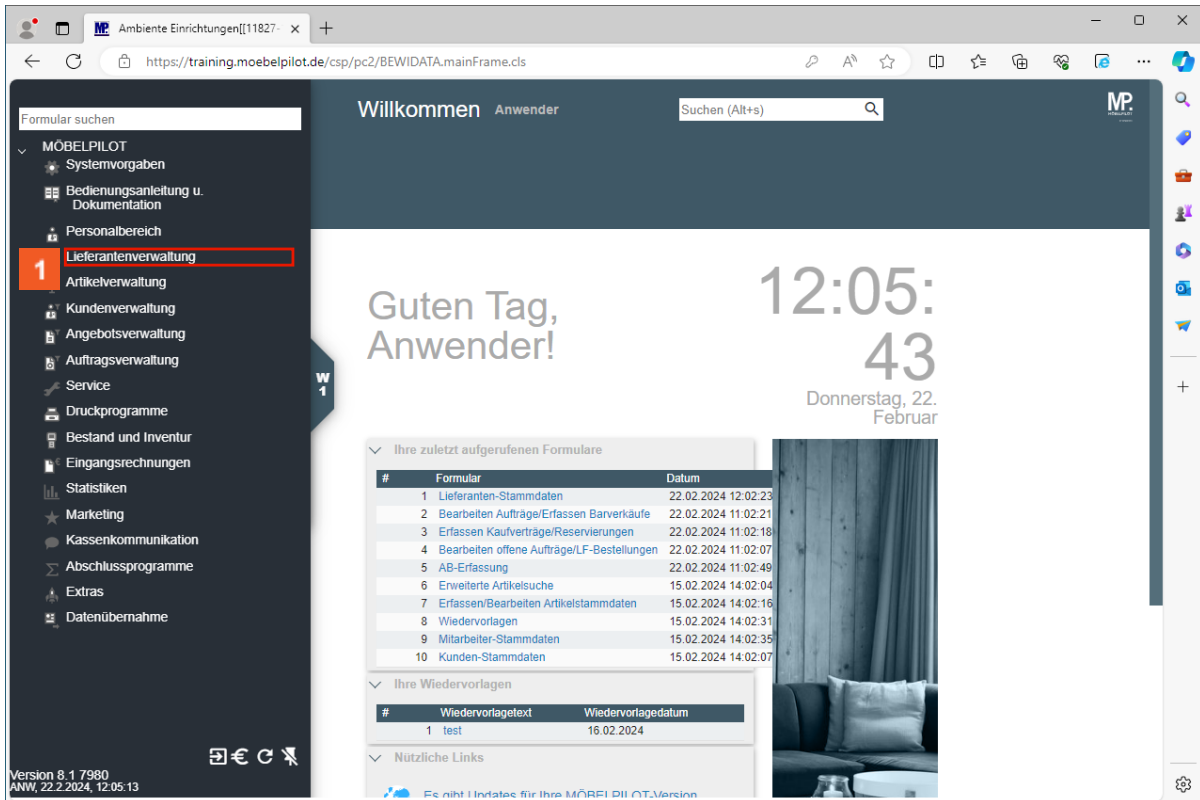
Ambiente Einrichtungen[[11827-

https://training.moebelpilot.de/csp/pc2/BEWIDATA.mainFrame.cls

Formular suchen

MÖBELPILOT
Systemvorgaben
Bedienungsanleitung u. Dokumentation
Personalbereich
1
Lieferantenverwaltung
Artikelverwaltung
Kundenverwaltung
Angebotsverwaltung
Auftragsverwaltung
Service
Druckprogramme
Bestand und Inventur
Eingangsrechnungen
Statistiken
Marketing
Kassenkommunikation
Abschlussprogramme
Extras
Datenübernahme

Version 8.1 7980
ANW, 22.2.2024, 12:05:13

Willkommen Anwender

Suchen (Alt+s)

W
1

Guten Tag, Anwender!

12:05:43
Donnerstag, 22. Februar

Ihre zuletzt aufgerufenen Formulare

| # | Formular | Datum |
|---|---|---|
| 1 | Lieferanten-Stammdaten | 22.02.2024 12:02:23 |
| 2 | Bearbeiten Aufträge/Erfassen Barverkäufe | 22.02.2024 11:02:21 |
| 3 | Erfassen Kaufverträge/Reservierungen | 22.02.2024 11:02:18 |
| 4 | Bearbeiten offene Aufträge/LF-Bestellungen | 22.02.2024 11:02:07 |
| 5 | AB-Erfassung | 22.02.2024 11:02:49 |
| 6 | Erweiterte Artikelsuche | 15.02.2024 14:02:04 |
| 7 | Erfassen/Bearbeiten Artikelstammdaten | 15.02.2024 14:02:16 |
| 8 | Wiedervorlagen | 15.02.2024 14:02:31 |
| 9 | Mitarbeiter-Stammdaten | 15.02.2024 14:02:35 |
| 10 | Kunden-Stammdaten | 15.02.2024 14:02:07 |

Ihre Wiedervorlagen

| # | Wiedervorlagetext | Wiedervorlagedatum |
|---|---|---|
| 1 | test | 16.02.2024 |

Nützliche Links

Es gibt Updates für Ihre MÖBELPILOT-Version